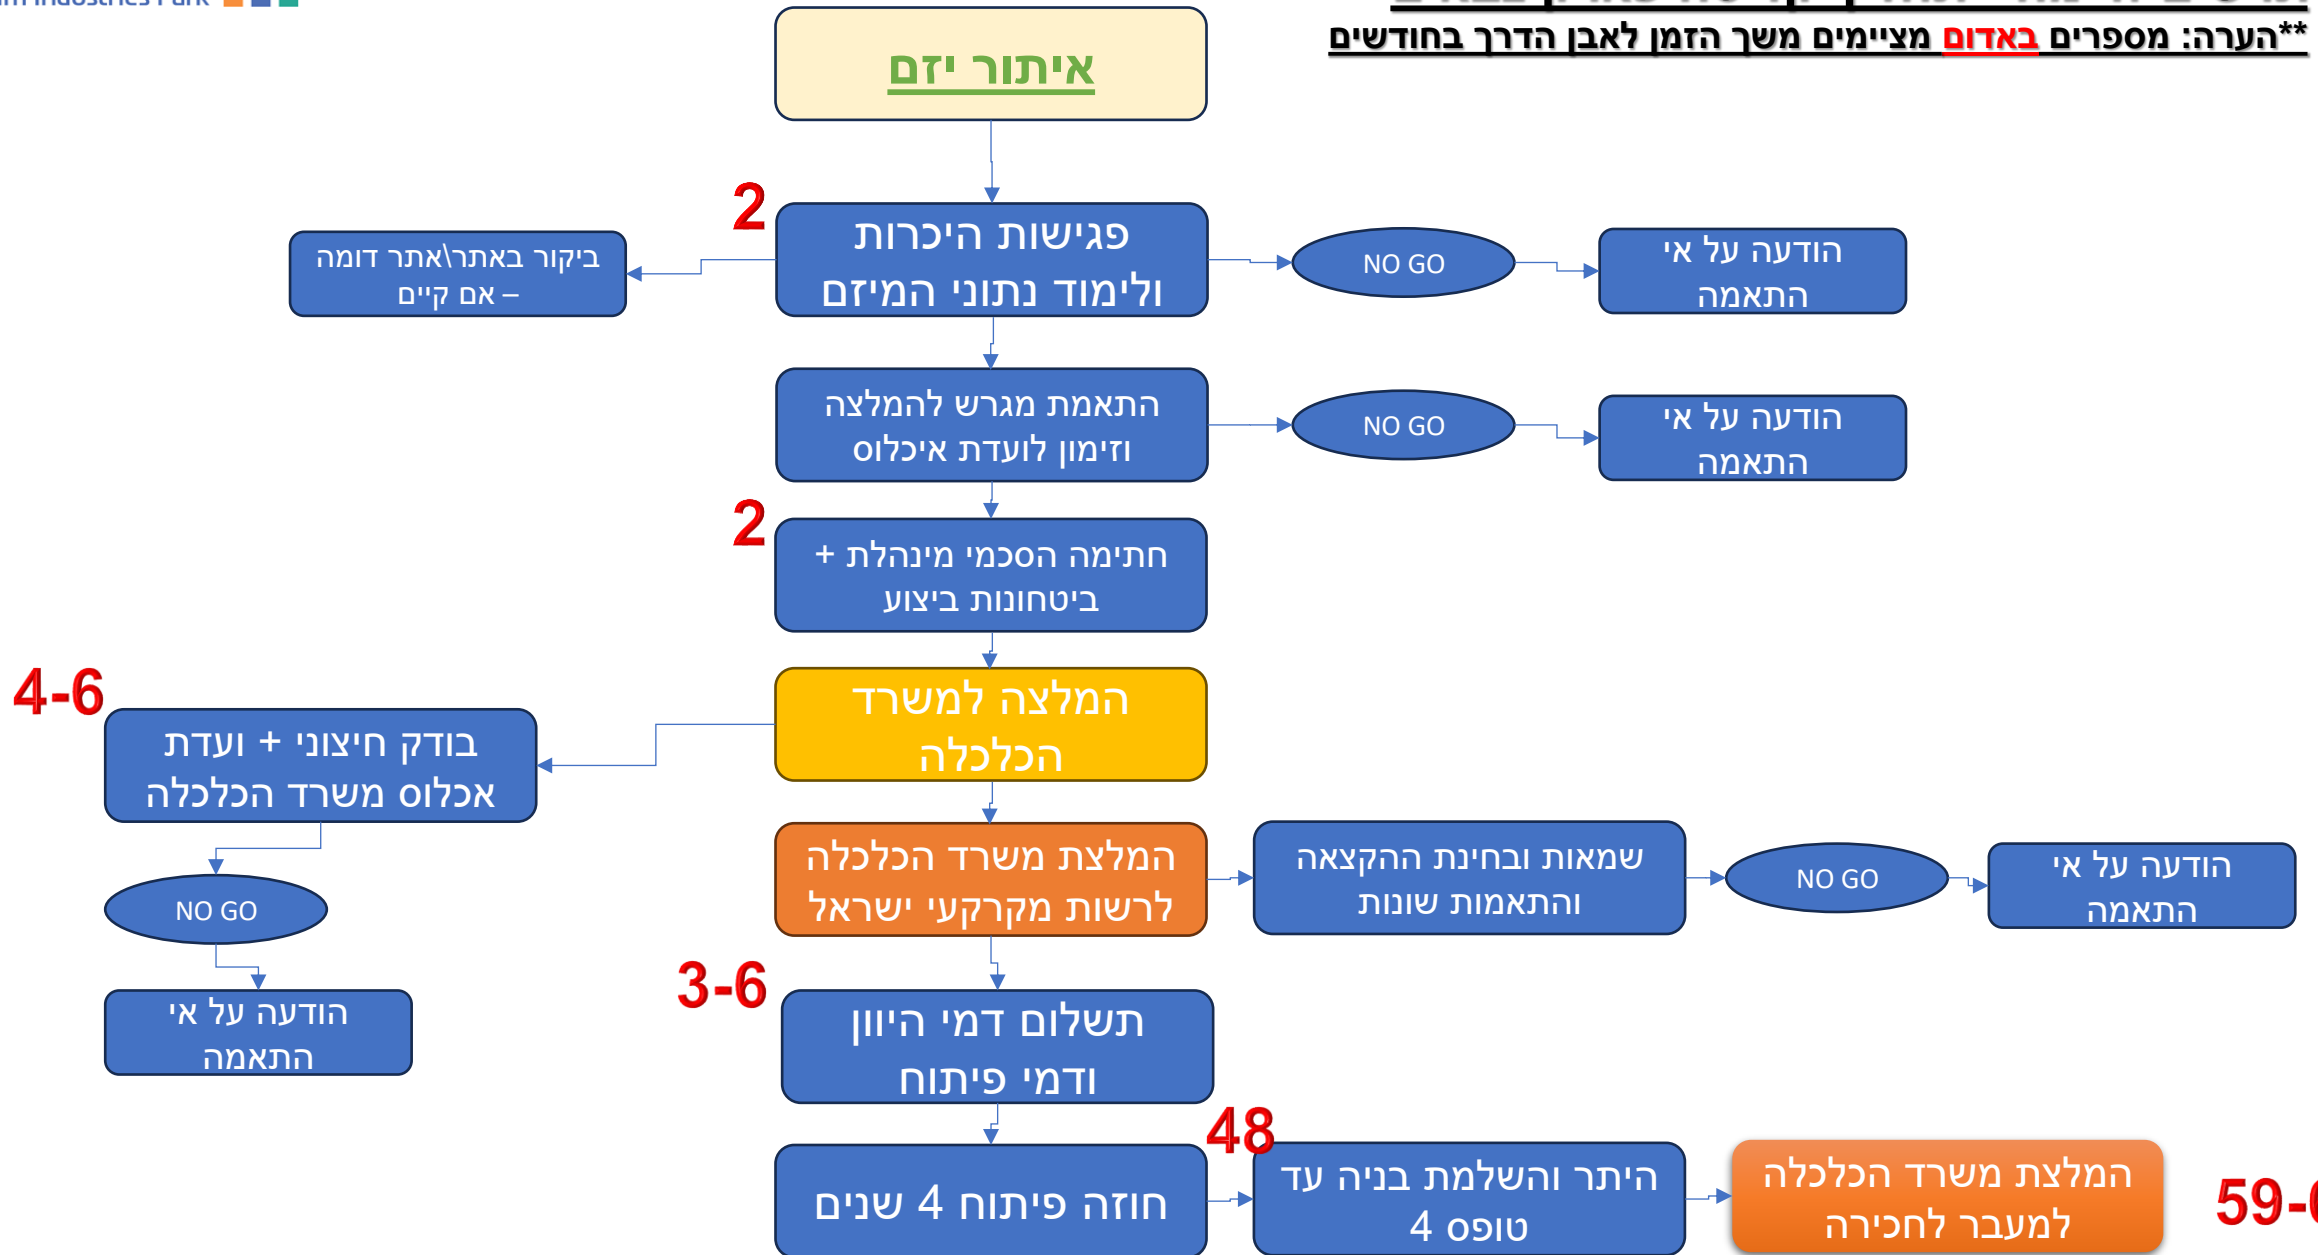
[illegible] Industries Park

**הערה: מספרים באדום מציינים משך הזמן לאבן הדרך בחודשים

איתור יזם

2

פגישות היכרות ולימוד נתוני המיזם

ביקור באתר\אתר דומה – אם קיים

NO GO

הודעה על אי התאמה

התאמת מגרש להמלצה וזימון לועדת איכלוס

NO GO

הודעה על אי התאמה

2

חתימה הסכמי מינהלת + ביטחונות ביצוע

4-6

המלצה למשרד הכלכלה

בודק חיצוני + ועדת אכלוס משרד הכלכלה

NO GO

הודעה על אי התאמה

המלצת משרד הכלכלה לרשות מקרקעי ישראל

שמאות ובחינת ההקצאה והתאמות שונות

NO GO

הודעה על אי התאמה

3-6

תשלום דמי היוון ודמי פיתוח

48

חוזה פיתוח 4 שנים

היתר והשלמת בניה עד טופס 4

המלצת משרד הכלכלה למעבר לחכירה

59-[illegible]